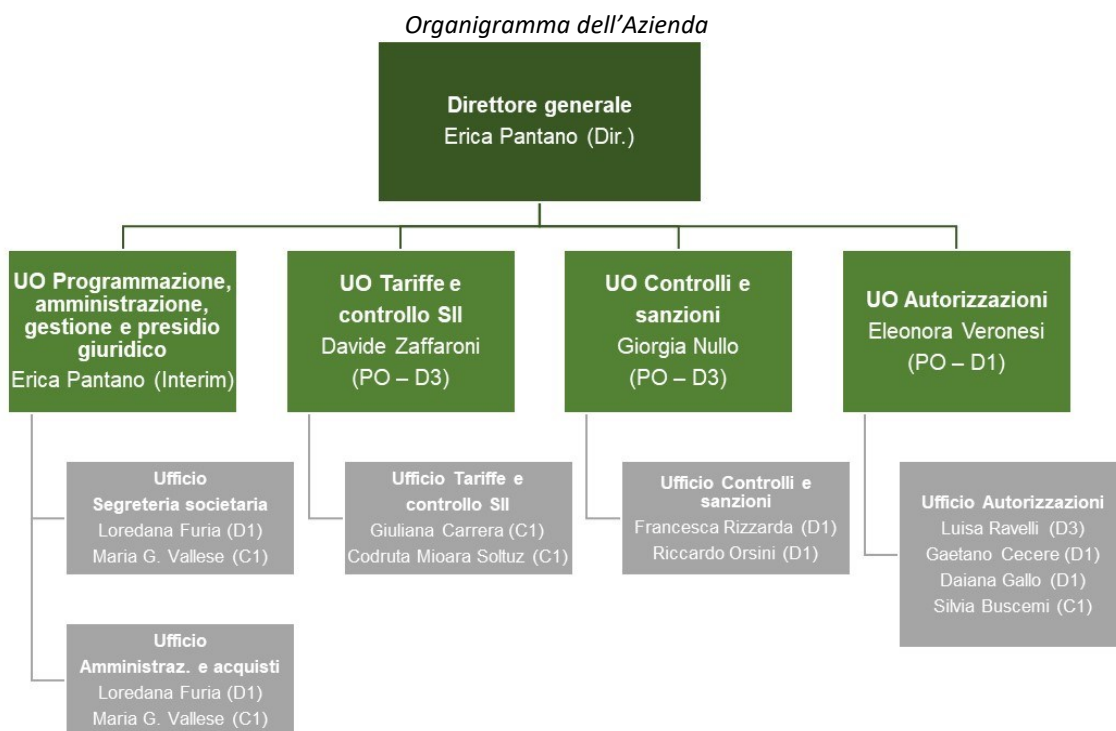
Organigramma dell'Azienda

Direttore generale
Erica Pantano (Dir.)

UO Programmazione, amministrazione, gestione e presidio giuridico
Erica Pantano (Interim)

UO Tariffe e controllo SII
Davide Zaffaroni
(PO – D3)

UO Controlli e sanzioni
Giorgia Nullo
(PO – D3)

UO Autorizzazioni
Eleonora Veronesi
(PO – D1)

Ufficio
Segreteria societaria
Loredana Furia (D1)
Maria G. Vallese (C1)

Ufficio
Amministraz. e acquisti
Loredana Furia (D1)
Maria G. Vallese (C1)

Ufficio Tariffe e controllo SII
Giuliana Carrera (C1)
Codruta Mioara Soltuz (C1)

Ufficio Controlli e sanzioni
Francesca Rizzarda (D1)
Riccardo Orsini (D1)

Ufficio Autorizzazioni
Luisa Ravelli (D3)
Gaetano Cecere (D1)
Daiana Gallo (D1)
Silvia Buscemi (C1)